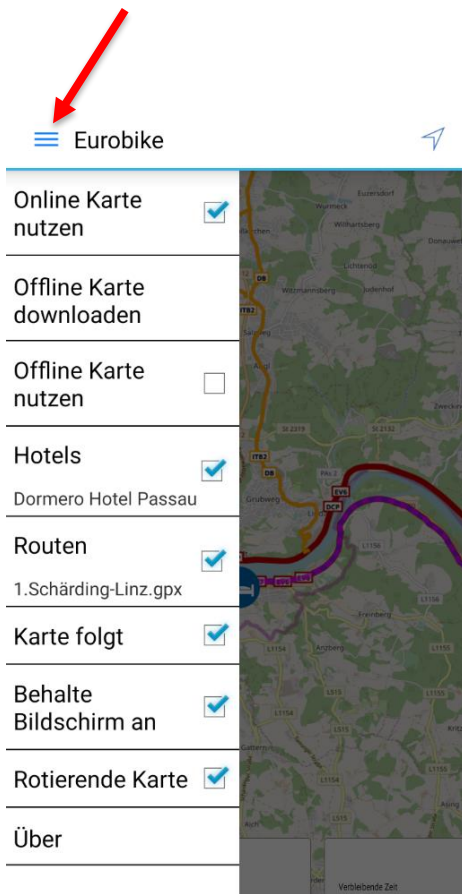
Eurobike

Online Karte nutzen

Offline Karte downloaden

Offline Karte nutzen

Hotels
Dormero Hotel Passau

Routen
1.Schärding-Linz.gpx

Karte folgt

Behalte Bildschirm an

Rotierende Karte

Über

Verbleibende Zeit